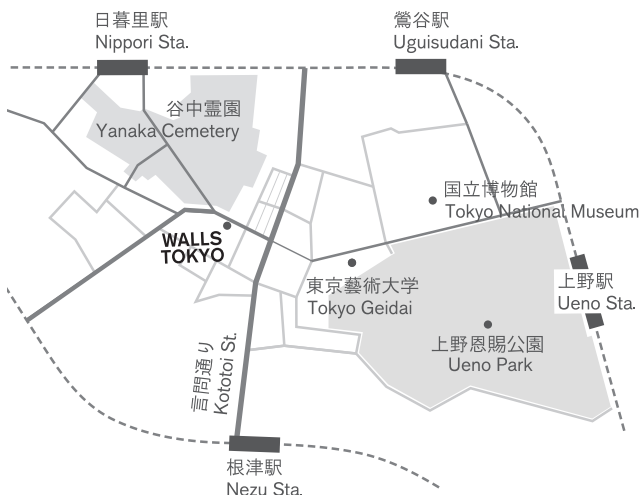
日暮里駅
Nippori Sta.

鶯谷駅
Uguisudani Sta.

谷中霊園
Yanaka Cemetery

国立博物館
Tokyo National Museum

WALLS TOKYO

東京藝術大学
Tokyo Geidai

上野駅
Ueno Sta.

上野恩賜公園
Ueno Park

言問通り
Kototoi St.

根津駅
Nezu Sta.